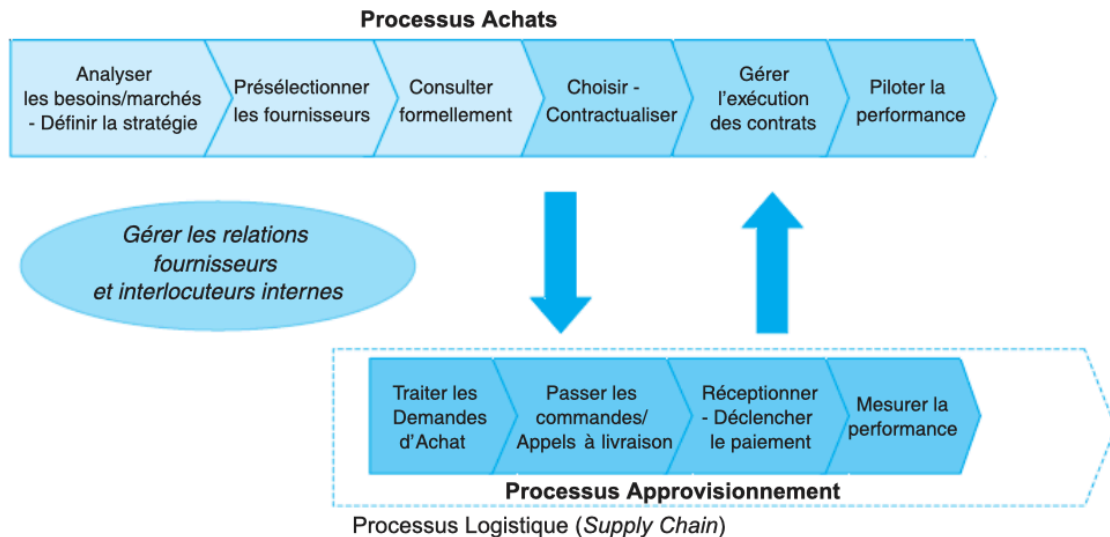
Processus Achats

Analyser les besoins/marchés - Définir la stratégie

Présélectionner les fournisseurs

Consulter formellement

Choisir - Contractualiser

Gérer l'exécution des contrats

Piloter la performance

Gérer les relations fournisseurs et interlocuteurs internes

Traiter les Demandes d'Achat

Passer les commandes/ Appels à livraison

Réceptionner - Déclencher le paiement

Mesurer la performance

Processus Approvisionnement

Processus Logistique (Supply Chain)